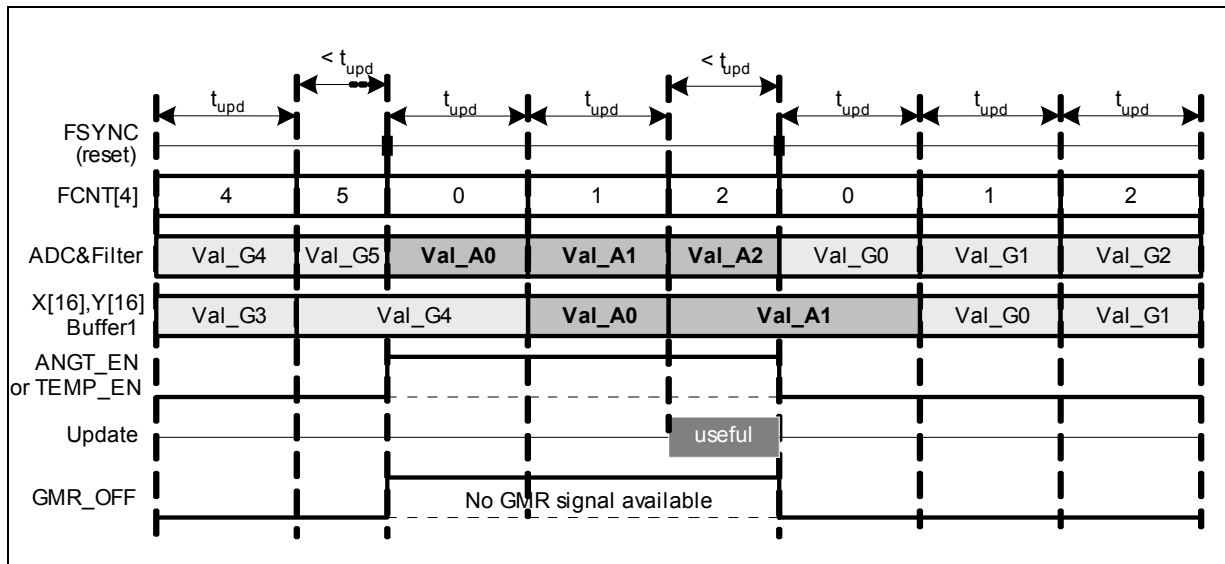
$< t_{upd}$ $< t_{upd}$

$t_{upd}$ $t_{upd}$ $t_{upd}$ $t_{upd}$ $t_{upd}$ $t_{upd}$

FSYNC (reset)

| FCNT[4] | 4 | 5 | 0 | 1 | 2 | 0 | 1 | 2 |
|---|---|---|---|---|---|---|---|---|
| ADC&Filter | Val_G4 | Val_G5 | **Val_A0** | **Val_A1** | **Val_A2** | Val_G0 | Val_G1 | Val_G2 |

| X[16],Y[16] Buffer1 | Val_G3 | Val_G4 | **Val_A0** | **Val_A1** | Val_G0 | Val_G1 |
|---|---|---|---|---|---|---|

ANGT_EN or TEMP_EN

Update

useful

GMR_OFF

No GMR signal available